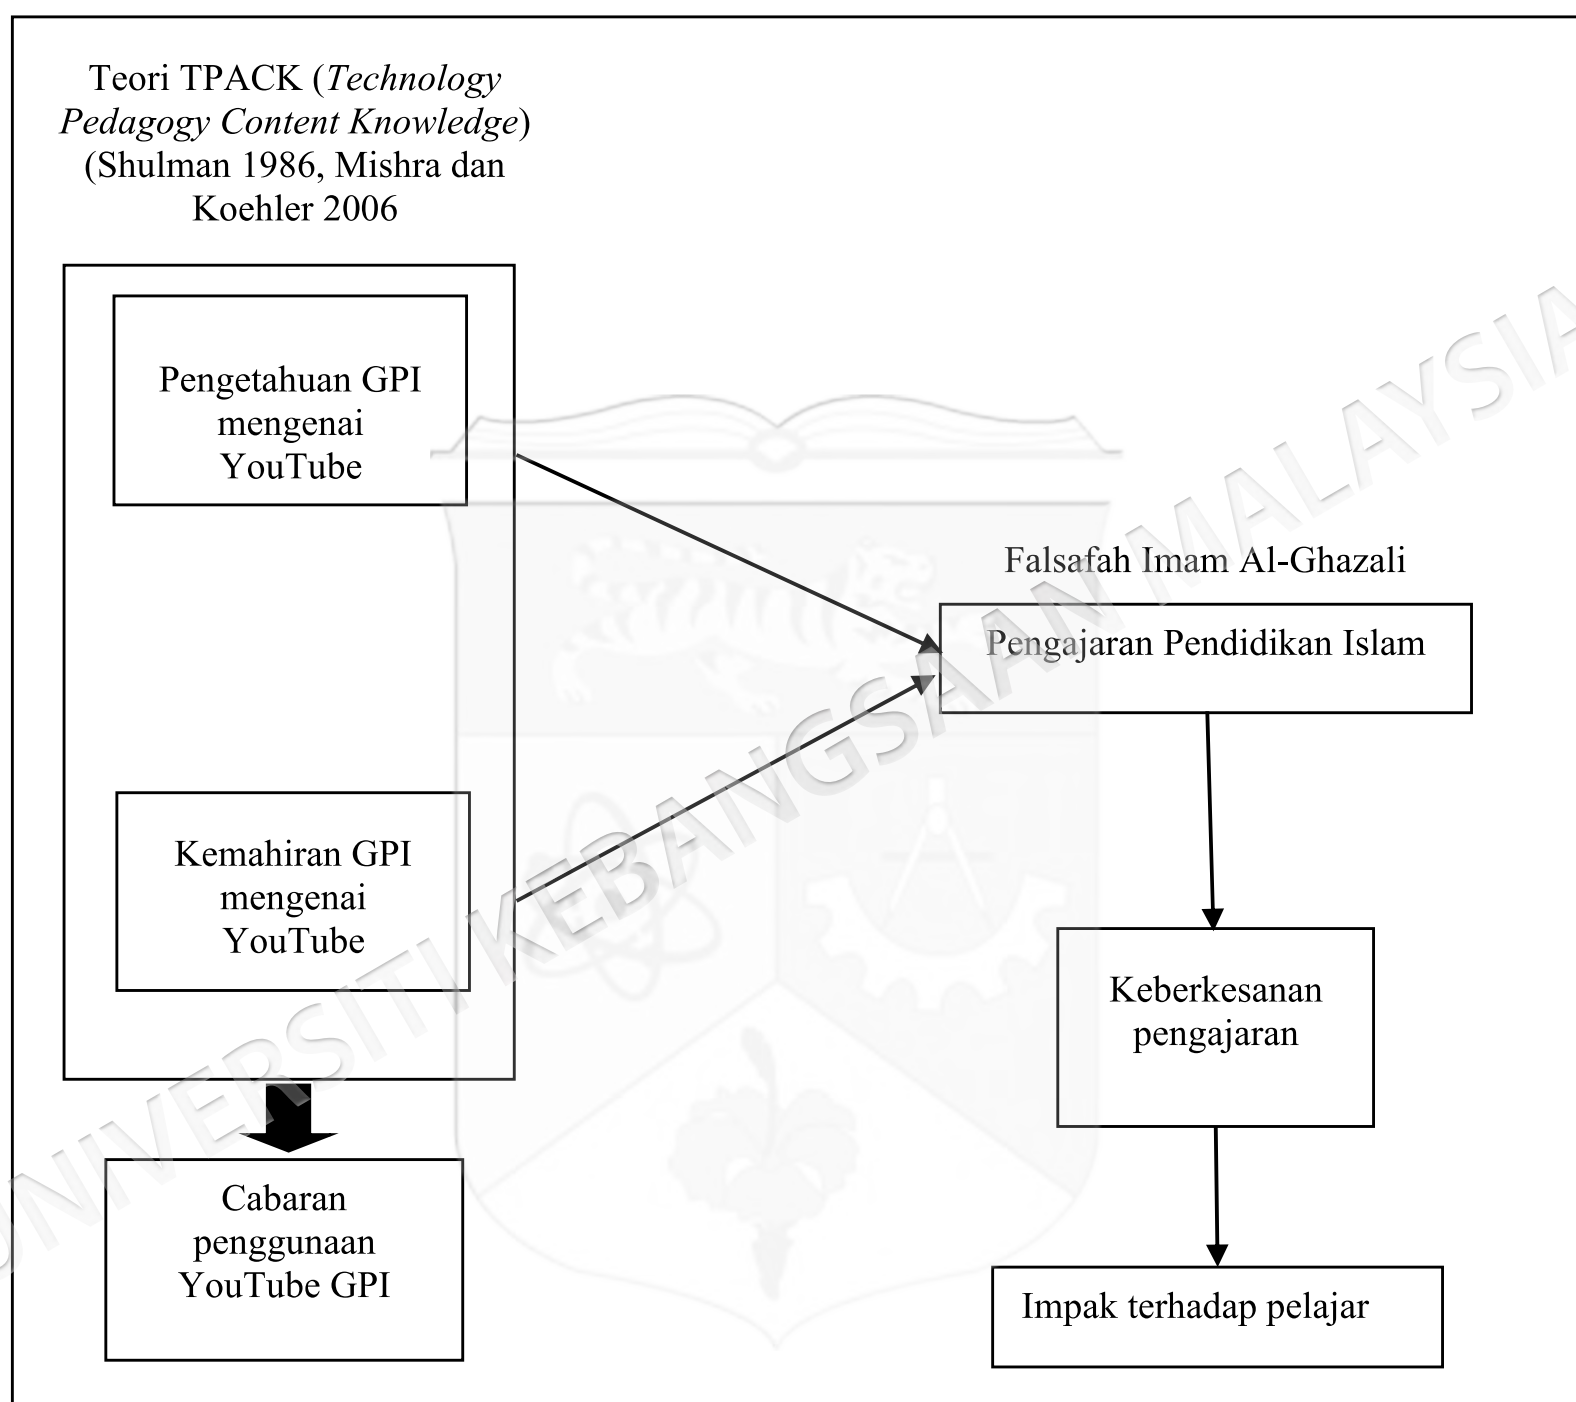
Teori TPACK (Technology Pedagogy Content Knowledge) (Shulman 1986, Mishra dan Koehler 2006

Pengetahuan GPI mengenai YouTube

Kemahiran GPI mengenai YouTube

Cabaran penggunaan YouTube GPI

Falsafah Imam Al-Ghazali

Pengajaran Pendidikan Islam

Keberkesanan pengajaran

Impak terhadap pelajar

UNIVERSITI KEBANGSAAN MALAYSIA